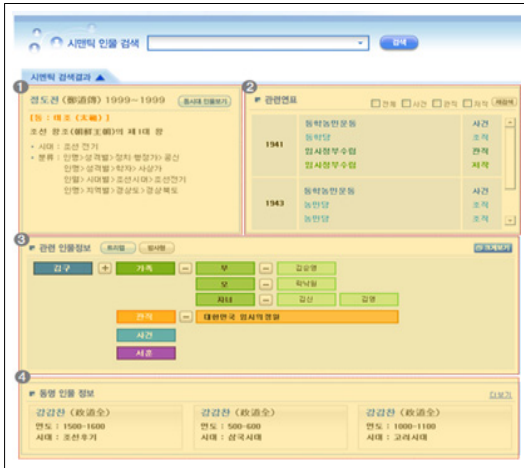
시맨틱 인물 검색 검색

시맨틱 검색결과 ▲

1
정도전 (鄭道傳) 1999~1999 동시대 인물보기

[호 : 태조 (太祖) ]
조선 창조 (朝鮮王朝)의 제 1대 왕

• 시대 : 조선 전기
• 분류 : 인명>성격별>정치·행정가>공신
인명>성격별>학자>사상가
인명>시대별>조선시대>조선전기
인명>지역별>경상도>경상북도

2
관련연표 전체 사건 관직 저작 재정렬

| | | |
|---|---|---|
| 1941 | 동학농민운동 | 사건 |
| | 동학당 | 조직 |
| | 임시정부수립 | 관직 |
| | 임시정부수립 | 저작 |
| 1943 | 동학농민운동 | 사건 |
| | 농민당 | 조직 |
| | 농민당 | 조직 |

3
관련 인물정보 트리맵 방사형 크게보기

김구 + 가족 − 부 − 김순영
모 − 곽낙원
자녀 − 김신 김영
관직 대한민국 임시약영망
사건
서공

4
동명 인물 정보 더보기

강감찬 (姜邯贊)
연도 : 1500~1600
시대 : 조선후기

강감찬 (姜邯贊)
연도 : 500~600
시대 : 삼국시대

강감찬 (姜邯贊)
연도 : 1000~1100
시대 : 고려시대